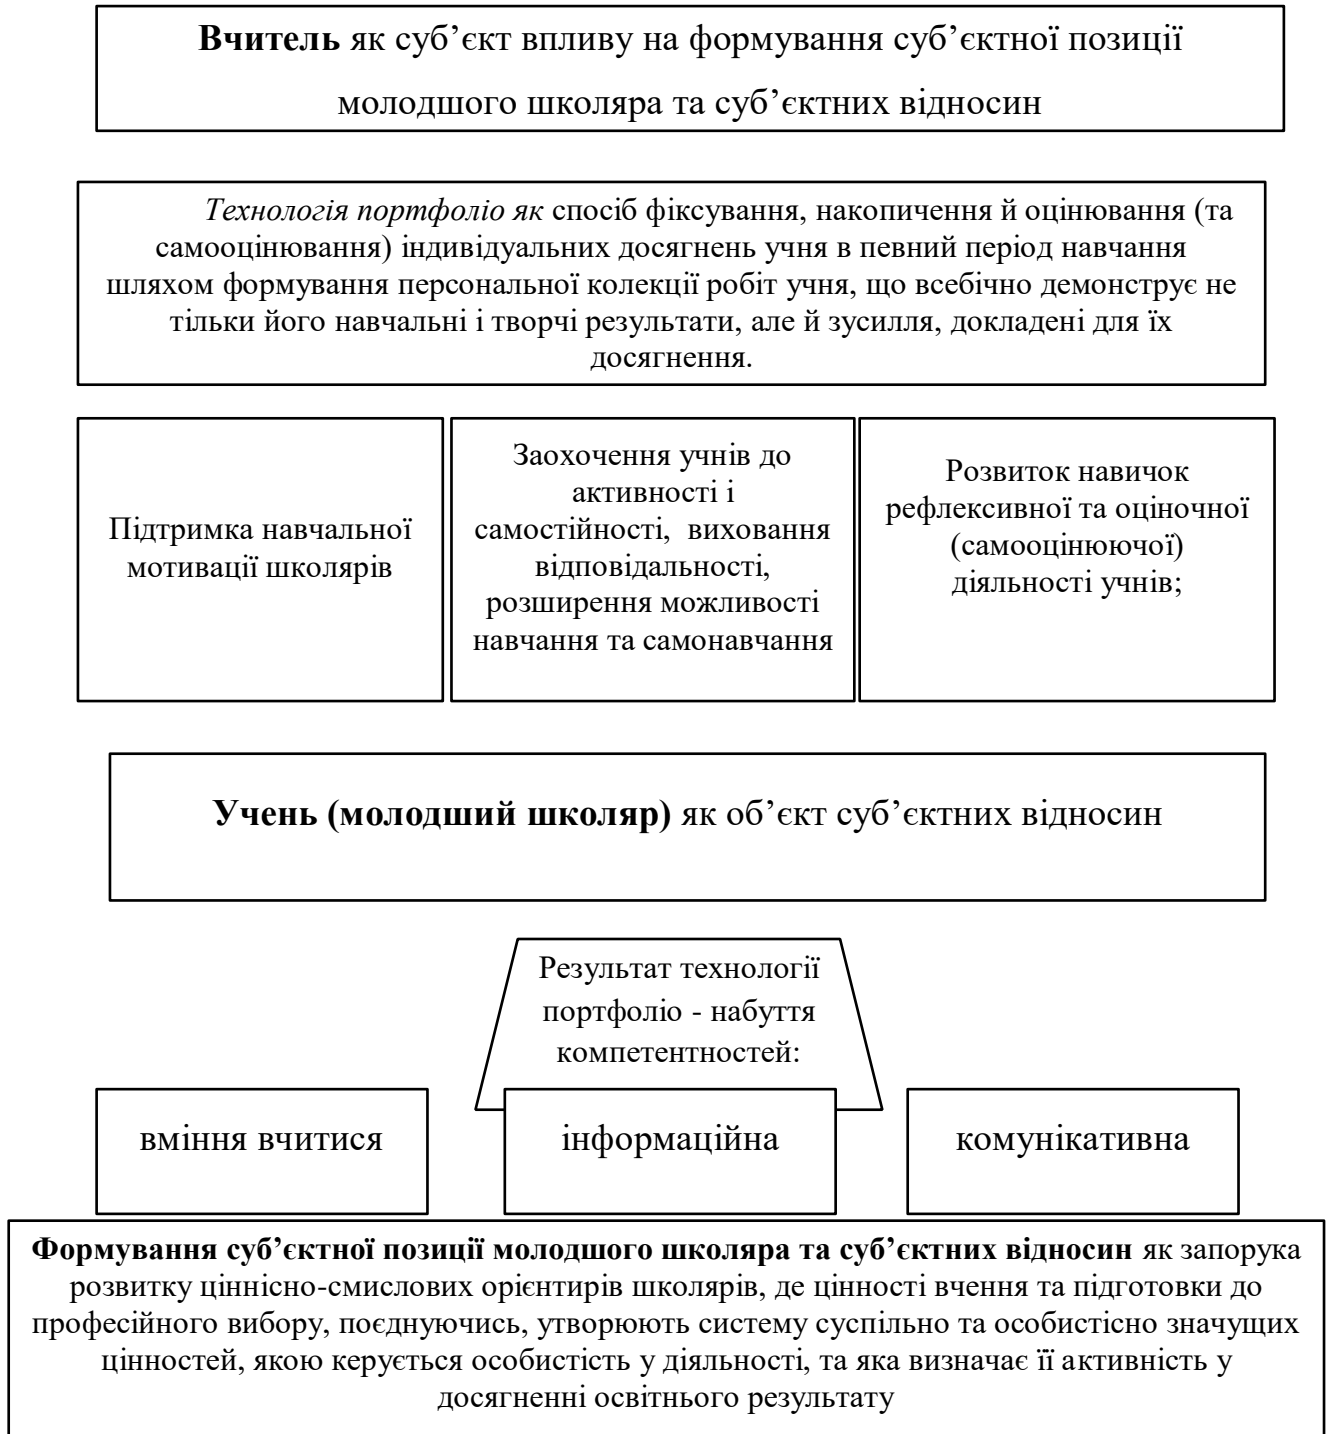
**Вчитель** як суб'єкт впливу на формування суб'єктної позиції молодшого школяра та суб'єктних відносин

*Технологія портфоліо як* спосіб фіксування, накопичення й оцінювання (та самооцінювання) індивідуальних досягнень учня в певний період навчання шляхом формування персональної колекції робіт учня, що всебічно демонструє не тільки його навчальні і творчі результати, але й зусилля, докладені для їх досягнення.

Підтримка навчальної мотивації школярів

Заохочення учнів до активності і самостійності, виховання відповідальності, розширення можливості навчання та самонавчання

Розвиток навичок рефлексивної та оціночної (самооцінюючої) діяльності учнів;

**Учень (молодший школяр)** як об'єкт суб'єктних відносин

Результат технології портфоліо - набуття компетентностей:

вміння вчитися

інформаційна

комунікативна

**Формування суб'єктної позиції молодшого школяра та суб'єктних відносин** як запорука розвитку ціннісно-смислових орієнтирів школярів, де цінності вчення та підготовки до професійного вибору, поєднуючись, утворюють систему суспільно та особистісно значущих цінностей, якою керується особистість у діяльності, та яка визначає її активність у досягненні освітнього результату